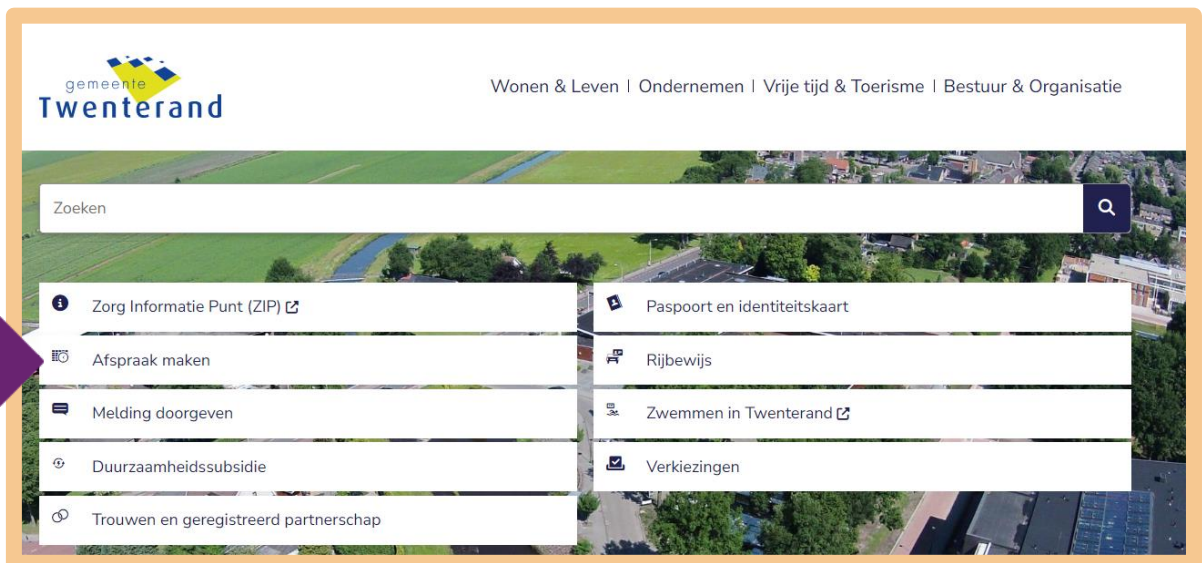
gemeente
Twenterand

Wonen & Leven | Ondernemen | Vrije tijd & Toerisme | Bestuur & Organisatie

Zoeken

Zorg Informatie Punt (ZIP)

Paspoort en identiteitskaart

Afspraak maken

Rijbewijs

Melding doorgeven

Zwemmen in Twenterand

Duurzaamheidssubsidie

Verkiezingen

Trouwen en geregistreerd partnerschap